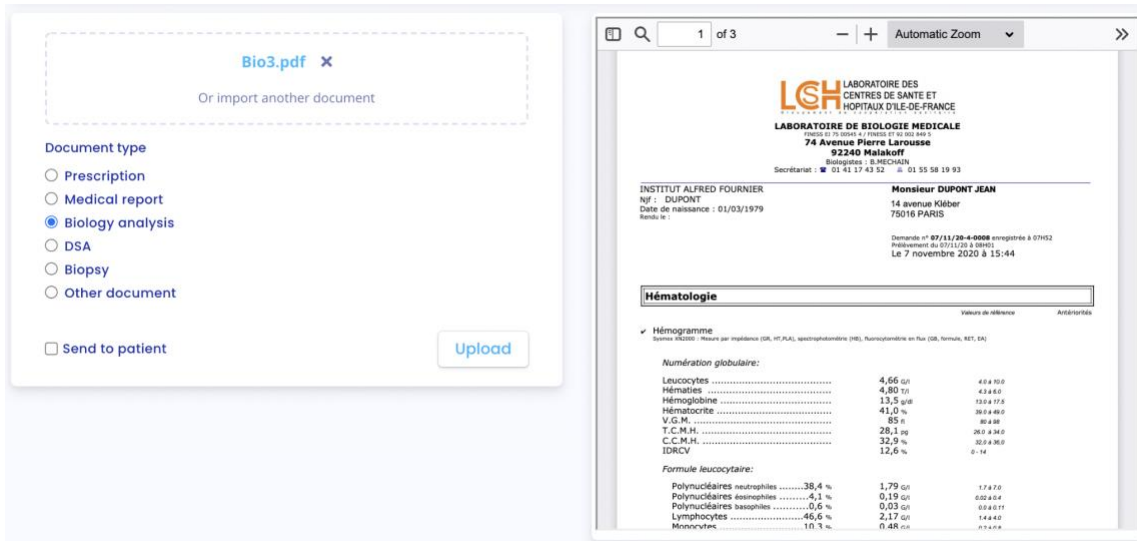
Bio3.pdf ✕

Or import another document

Document type

Prescription

Medical report

Biology analysis

DSA

Biopsy

Other document

Send to patient

Upload

1 of 3

Automatic Zoom

LCH LABORATOIRE DES CENTRES DE SANTE ET HOPITAUX D'ILE-DE-FRANCE

LABORATOIRE DE BIOLOGIE MEDICALE
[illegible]
74 Avenue Pierre Larousse
92240 Malakoff
Biologistes : B.MECHAIN
Secrétariat : 01 41 17 43 52 01 55 58 19 93

INSTITUT ALFRED FOURNIER
Njf : DUPONT
Date de naissance : 01/03/1979
Rendu le :

Monsieur DUPONT JEAN
14 avenue Kléber
75016 PARIS

Demande n° 07/11/20-4-0008 enregistrée à 07H52
Prélèvement du 07/11/20 à 08H01
Le 7 novembre 2020 à 15:44

Hématologie

Valeurs de référence Antériorités

Hémogramme
Sysmex XN2000 : Mesure par impédance (GR, HT,PLA), spectrophotométrie (HB), fluorocytométrie en flux (GB, formule, RET, EA)

Numération globulaire:

| | | |
|---|---|---|
| Leucocytes | 4,66 G/l | 4.0 à 10.0 |
| Hématies | 4,80 T/l | 4.3 à 6.0 |
| Hémoglobine | 13,5 g/dl | 13.0 à 17.5 |
| Hématocrite | 41,0 % | 39.0 à 49.0 |
| V.G.M. | 85 fl | 80 à 98 |
| T.C.M.H. | 28,1 pg | 26.0 à 34.0 |
| C.C.M.H. | 32,9 % | 32.0 à 36.0 |
| IDRCV | 12,6 % | 0 - 14 |

Formule leucocytaire:

| | | |
|---|---|---|
| Polynucléaires neutrophiles ........38,4 % | 1,79 G/l | 1.7 à 7.0 |
| Polynucléaires éosinophiles ..........4,1 % | 0,19 G/l | 0.02 à 0.4 |
| Polynucléaires basophiles ............0,6 % | 0,03 G/l | 0.0 à 0.11 |
| Lymphocytes ........................46,6 % | 2,17 G/l | 1.4 à 4.0 |
| Monocytes ..........................10,3 % | 0,48 G/l | 0.2 à 0.8 |